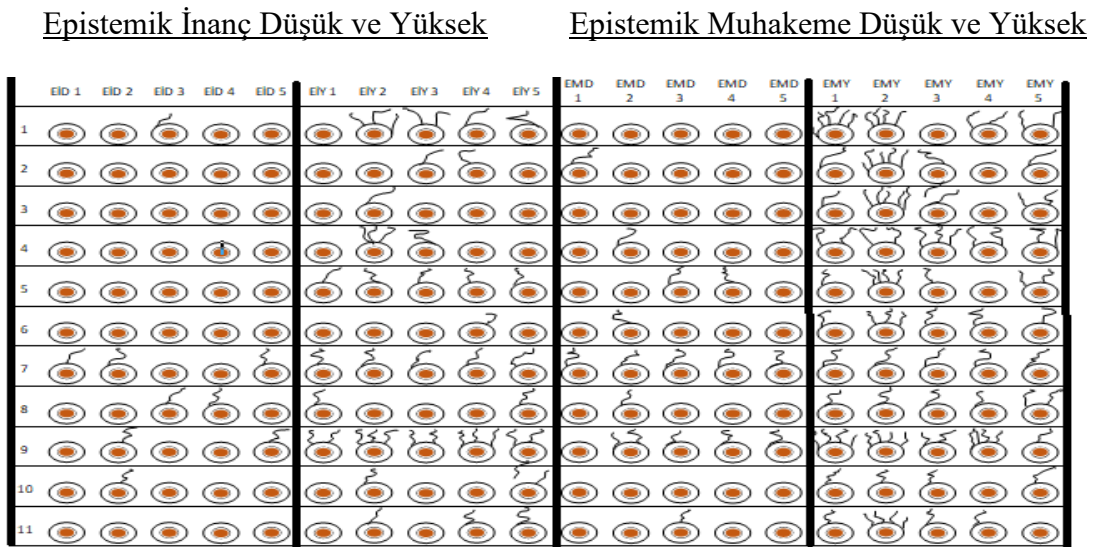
Epistemik İnanç Düşük ve Yüksek

Epistemik Muhakeme Düşük ve Yüksek

| | EİD 1 | EİD 2 | EİD 3 | EİD 4 | EİD 5 | EİY 1 | EİY 2 | EİY 3 | EİY 4 | EİY 5 | EMD 1 | EMD 2 | EMD 3 | EMD 4 | EMD 5 | EMY 1 | EMY 2 | EMY 3 | EMY 4 | EMY 5 |
|---|---|---|---|---|---|---|---|---|---|---|---|---|---|---|---|---|---|---|---|---|
| 1 | | | | | | | | | | | | | | | | | | | | |
| 2 | | | | | | | | | | | | | | | | | | | | |
| 3 | | | | | | | | | | | | | | | | | | | | |
| 4 | | | | | | | | | | | | | | | | | | | | |
| 5 | | | | | | | | | | | | | | | | | | | | |
| 6 | | | | | | | | | | | | | | | | | | | | |
| 7 | | | | | | | | | | | | | | | | | | | | |
| 8 | | | | | | | | | | | | | | | | | | | | |
| 9 | | | | | | | | | | | | | | | | | | | | |
| 10 | | | | | | | | | | | | | | | | | | | | |
| 11 | | | | | | | | | | | | | | | | | | | | |